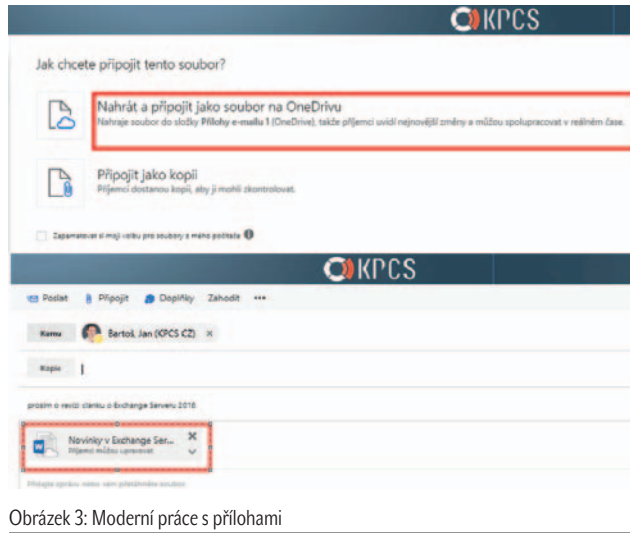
KPCS

Jak chcete připojit tento soubor?

Nahrát a připojit jako soubor na OneDrivu
Nahraje soubor do složky Přílohy e-mailu 1 (OneDrive), takže příjemci uvidí nejnovější změny a můžou spolupracovat v reálném čase.

Připojit jako kopii
Příjemci dostanou kopii, aby ji mohli zkontrolovat.

Zapamatovat si moji volbu pro soubory z mého počítače

KPCS

Poslat Připojit Doplňky Zahodit •••

Komu Bartoš, Jan (KPCS CZ) ×

Kopie

prosím o revizi článku o Exchange Serveru 2016

Novinky v Exchange Ser...
Příjemci můžou upravovat

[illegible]

Obrázek 3: Moderní práce s přílohami